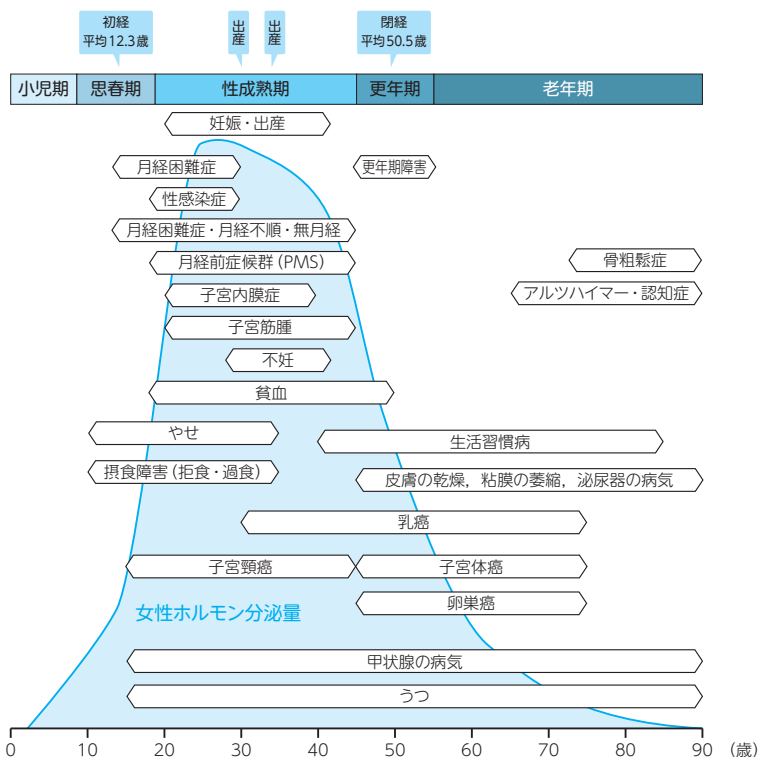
初経
平均12.3歳

出産

出産

閉経
平均50.5歳

小児期 | 思春期 | 性成熟期 | 更年期 | 老年期

妊娠・出産

月経困難症

更年期障害

性感染症

月経困難症・月経不順・無月経

月経前症候群 (PMS)

骨粗鬆症

子宮内膜症

アルツハイマー・認知症

子宮筋腫

不妊

貧血

やせ

生活習慣病

摂食障害 (拒食・過食)

皮膚の乾燥，粘膜の萎縮，泌尿器の病気

乳癌

子宮頸癌

子宮体癌

卵巣癌

女性ホルモン分泌量

甲状腺の病気

うつ

0 10 20 30 40 50 60 70 80 90 (歳)